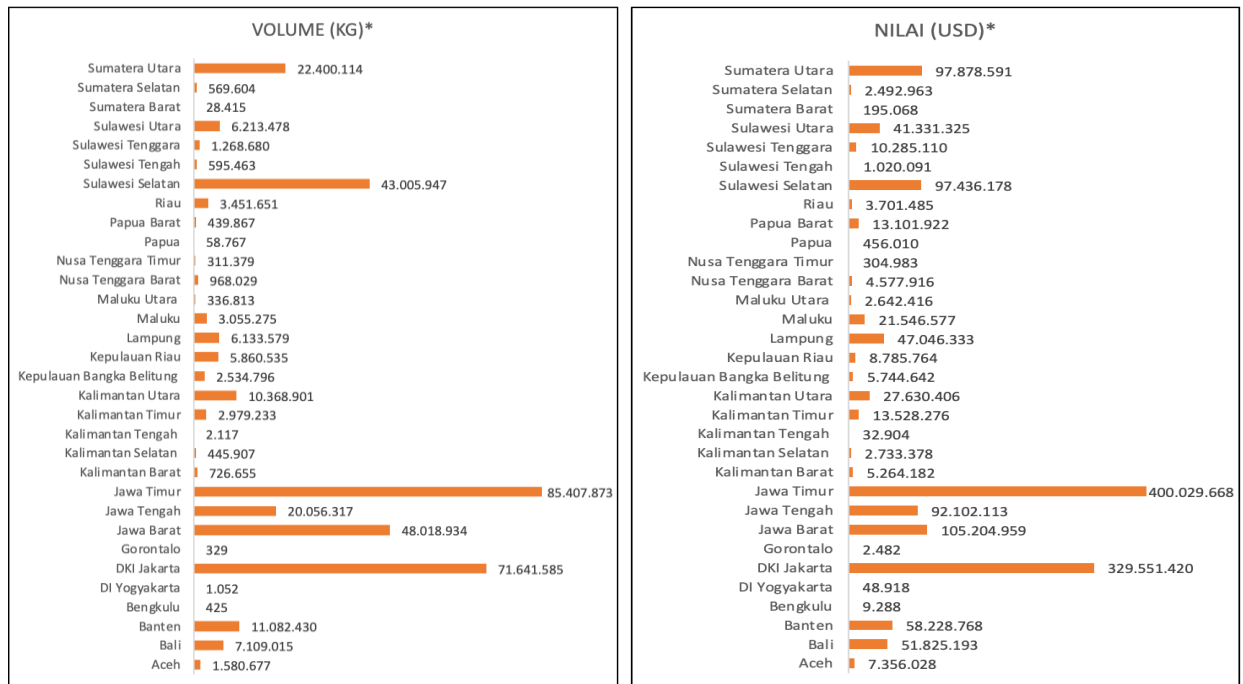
VOLUME (KG)*

| | |
|---|---|
| Sumatera Utara | 22.400.114 |
| Sumatera Selatan | 569.604 |
| Sumatera Barat | 28.415 |
| Sulawesi Utara | 6.213.478 |
| Sulawesi Tenggara | 1.268.680 |
| Sulawesi Tengah | 595.463 |
| Sulawesi Selatan | 43.005.947 |
| Riau | 3.451.651 |
| Papua Barat | 439.867 |
| Papua | 58.767 |
| Nusa Tenggara Timur | 311.379 |
| Nusa Tenggara Barat | 968.029 |
| Maluku Utara | 336.813 |
| Maluku | 3.055.275 |
| Lampung | 6.133.579 |
| Kepulauan Riau | 5.860.535 |
| Kepulauan Bangka Belitung | 2.534.796 |
| Kalimantan Utara | 10.368.901 |
| Kalimantan Timur | 2.979.233 |
| Kalimantan Tengah | 2.117 |
| Kalimantan Selatan | 445.907 |
| Kalimantan Barat | 726.655 |
| Jawa Timur | 85.407.873 |
| Jawa Tengah | 20.056.317 |
| Jawa Barat | 48.018.934 |
| Gorontalo | 329 |
| DKI Jakarta | 71.641.585 |
| DI Yogyakarta | 1.052 |
| Bengkulu | 425 |
| Banten | 11.082.430 |
| Bali | 7.109.015 |
| Aceh | 1.580.677 |

NILAI (USD)*

| | |
|---|---|
| Sumatera Utara | 97.878.591 |
| Sumatera Selatan | 2.492.963 |
| Sumatera Barat | 195.068 |
| Sulawesi Utara | 41.331.325 |
| Sulawesi Tenggara | 10.285.110 |
| Sulawesi Tengah | 1.020.091 |
| Sulawesi Selatan | 97.436.178 |
| Riau | 3.701.485 |
| Papua Barat | 13.101.922 |
| Papua | 456.010 |
| Nusa Tenggara Timur | 304.983 |
| Nusa Tenggara Barat | 4.577.916 |
| Maluku Utara | 2.642.416 |
| Maluku | 21.546.577 |
| Lampung | 47.046.333 |
| Kepulauan Riau | 8.785.764 |
| Kepulauan Bangka Belitung | 5.744.642 |
| Kalimantan Utara | 27.630.406 |
| Kalimantan Timur | 13.528.276 |
| Kalimantan Tengah | 32.904 |
| Kalimantan Selatan | 2.733.378 |
| Kalimantan Barat | 5.264.182 |
| Jawa Timur | 400.029.668 |
| Jawa Tengah | 92.102.113 |
| Jawa Barat | 105.204.959 |
| Gorontalo | 2.482 |
| DKI Jakarta | 329.551.420 |
| DI Yogyakarta | 48.918 |
| Bengkulu | 9.288 |
| Banten | 58.228.768 |
| Bali | 51.825.193 |
| Aceh | 7.356.028 |